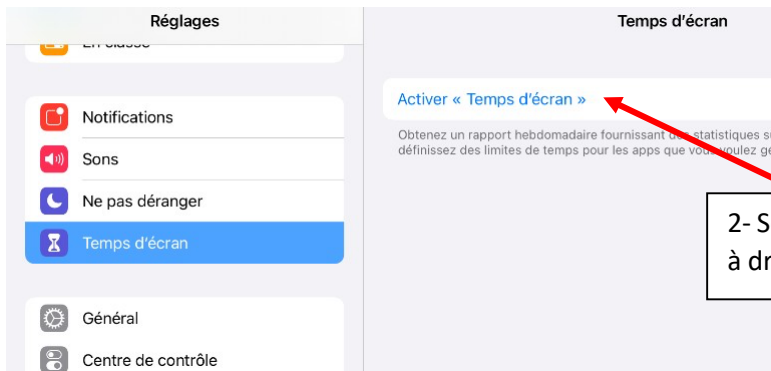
Réglages

En classe

Notifications

Sons

Ne pas déranger

Temps d'écran

Général

Centre de contrôle

Temps d'écran

Activer « Temps d'écran »

Obtenez un rapport hebdomadaire fournissant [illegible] statistiques s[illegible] définissez des limites de temps pour les apps que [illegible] voulez g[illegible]

2- S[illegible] à dr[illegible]